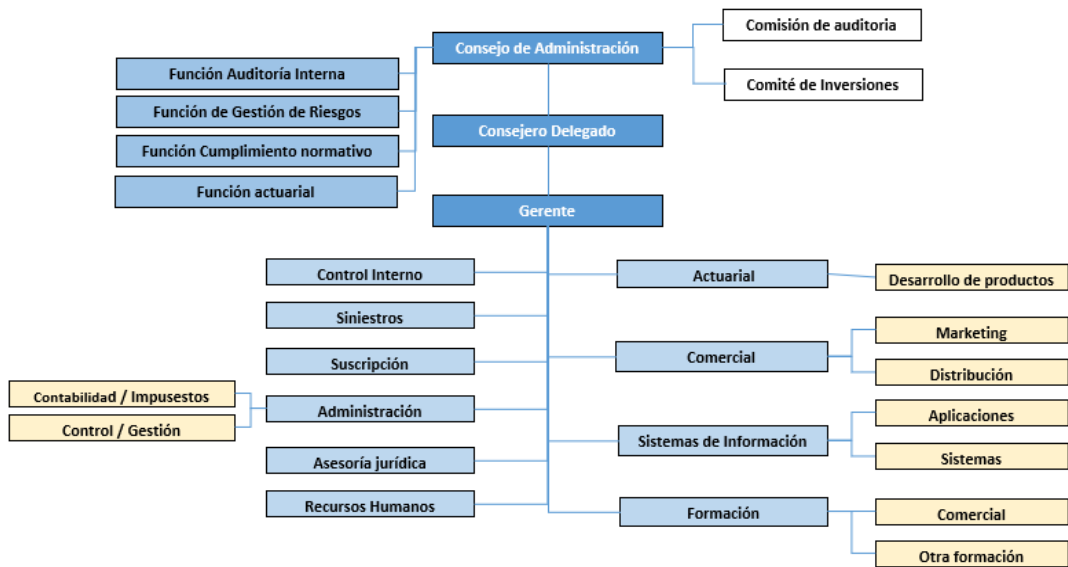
Consejo de Administración

Comisión de auditoria

Comité de Inversiones

Función Auditoría Interna

Función de Gestión de Riesgos

Función Cumplimiento normativo

Función actuarial

Consejero Delegado

Gerente

Control Interno

Siniestros

Suscripción

Administración

Contabilidad / Impusestos

Control / Gestión

Asesoría jurídica

Recursos Humanos

Actuarial

Desarrollo de productos

Comercial

Marketing

Distribución

Sistemas de Información

Aplicaciones

Sistemas

Formación

Comercial

Otra formación